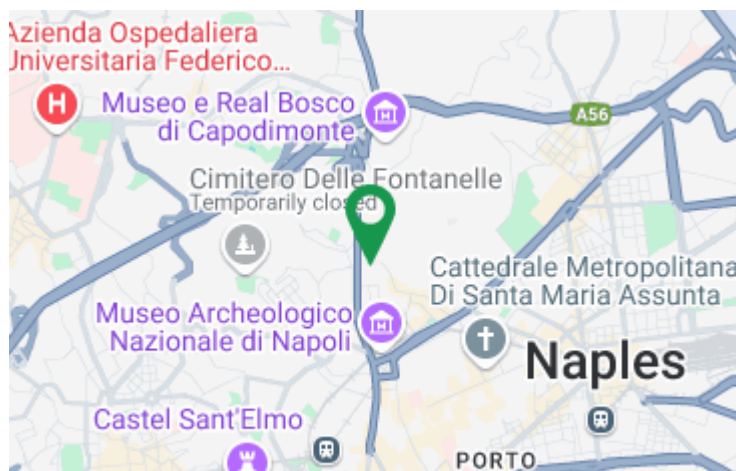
Azienda Ospedaliera Universitaria Federico...

Museo e Real Bosco di Capodimonte

A56

Cimitero Delle Fontanelle
Temporarily closed

Cattedrale Metropolitana Di Santa Maria Assunta

Museo Archeologico Nazionale di Napoli

Naples

Castel Sant'Elmo

PORTO